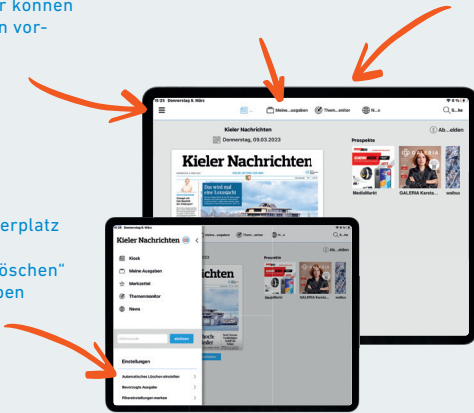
r können
n vor-

erplatz

öschen"
ben

10:25 Donnerstag 9. März

Meine...usgaben

Them...anker

N...n

S...he

Kieler Nachrichten

Donnerstag, 09.03.2023

Ab...elden

Kieler Nachrichten

Prospekte

MediaMarkt

GALERIA Karsta...

weltus

10:25 Donnerstag 9. März

Kieler Nachrichten

Kiosk

Meine Ausgaben

Merkzettel

Themenkanker

News

einlösen

Einstellungen

Automatisches Löschen einstellen

Bevorzugte Ausgabe

Filtereinstellungen merken

Them...anker

S...he

Ab...elden

chten

Prospekte

MediaMarkt

GALERIA Karsta...

weltus